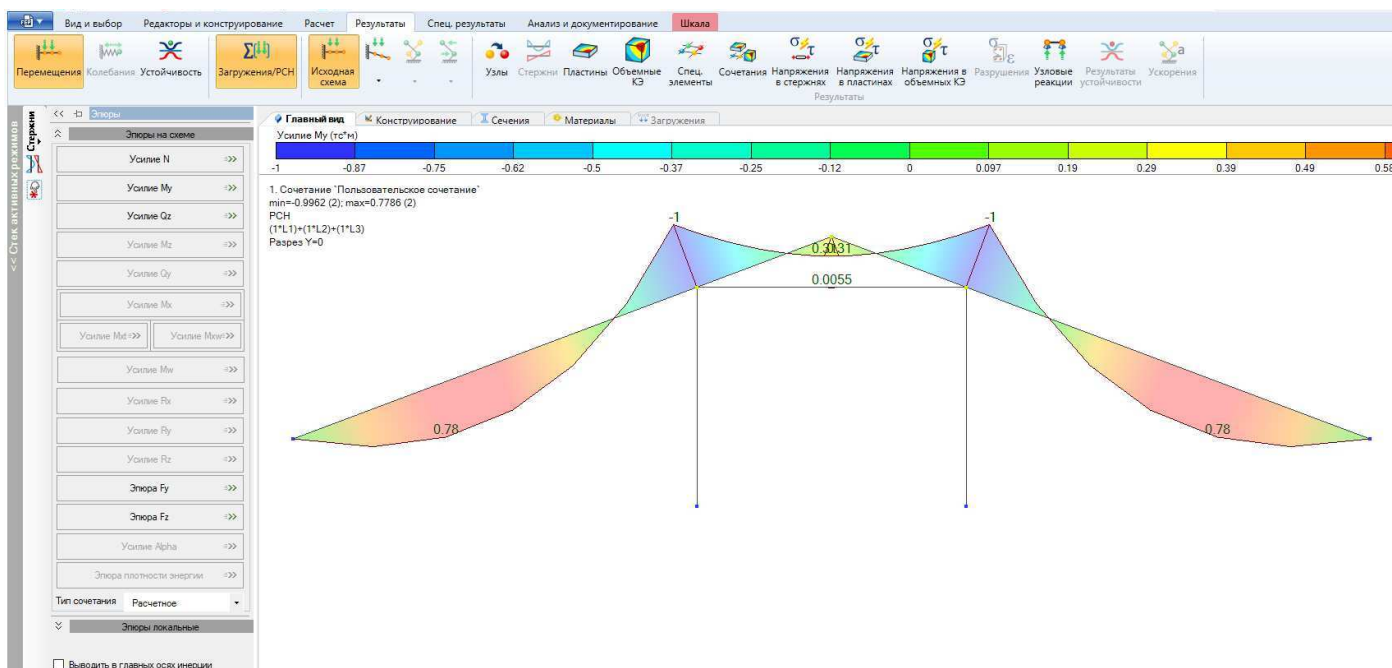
Вид и выбор Редакторы и конструирование Расчет Результаты Спец. результаты Анализ и документирование Шкала

Перемещения Колебания Устойчивость Загружения/РСН Исходная схема Узлы Стержни Пластины Объемные КЭ Спец. элементы Сочетания Напряжения в стержнях Напряжения в пластинах Напряжения в объемных КЭ Разрушения Узловые реакции Результаты устойчивости Ускорения

Результаты

<< Стек активных режимов

Стержни

Эпюры

Эпюры на схеме

Усилие N
Усилие My
Усилие Qz
Усилие Mz
Усилие Qy
Усилие Mx
Усилие Mx' Усилие Mxw
Усилие Mw
Усилие Rx
Усилие Ry
Усилие Rz
Эпюра Fy
Эпюра Fz
Усилие Alpha
Эпюра плотности энергии

Тип сочетания Расчетное

Эпюры локальные

Выводить в главных осях инерции

Главный вид Конструирование Сечения Материалы Загружения

Усилие My (тс*м)

| -1 | -0.87 | -0.75 | -0.62 | -0.5 | -0.37 | -0.25 | -0.12 | 0 | 0.097 | 0.19 | 0.29 | 0.39 | 0.49 | 0.58 |
|---|---|---|---|---|---|---|---|---|---|---|---|---|---|---|

1. Сочетание `Пользовательское сочетание`
min=-0.9962 (2); max=0.7786 (2)
РСН
(1*L1)+(1*L2)+(1*L3)
Разрез Y=0

-1
-1
0.30.31
0.0055
0.78
0.78